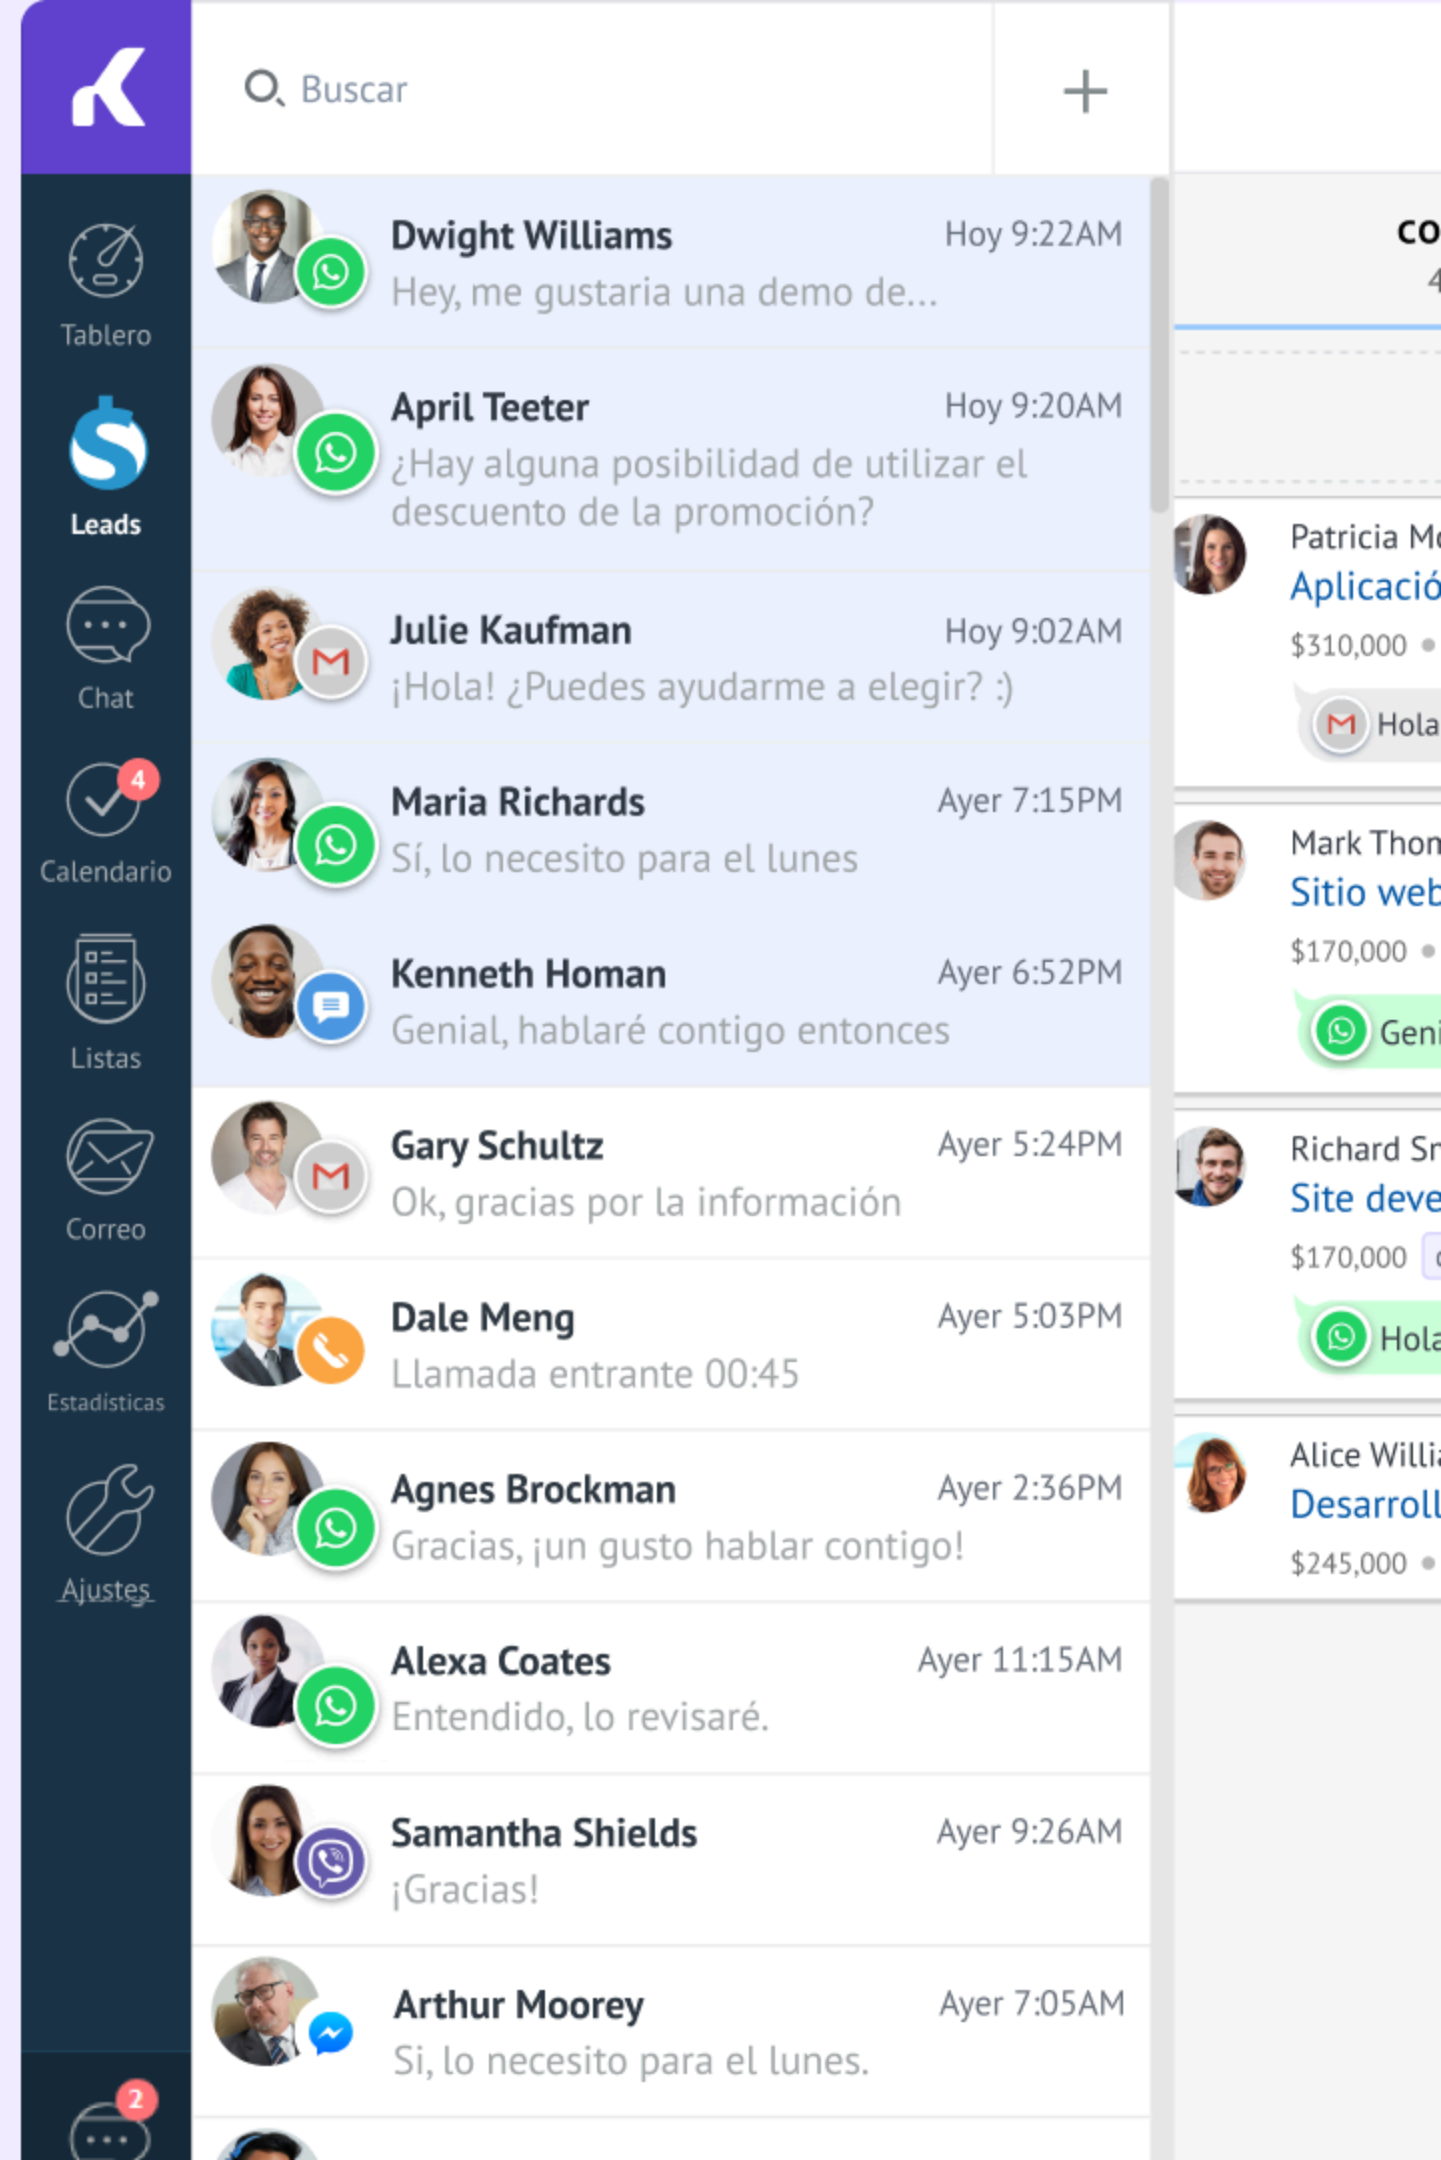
Tablero

Leads

Chat

4
Calendario

Listas

Correo

Estadisticas

Ajustes

2

Buscar

+

Dwight Williams Hoy 9:22AM
Hey, me gustaria una demo de...

April Teeter Hoy 9:20AM
¿Hay alguna posibilidad de utilizar el descuento de la promoción?

Julie Kaufman Hoy 9:02AM
¡Hola! ¿Puedes ayudarme a elegir? :)

Maria Richards Ayer 7:15PM
Sí, lo necesito para el lunes

Kenneth Homan Ayer 6:52PM
Genial, hablaré contigo entonces

Gary Schultz Ayer 5:24PM
Ok, gracias por la información

Dale Meng Ayer 5:03PM
Llamada entrante 00:45

Agnes Brockman Ayer 2:36PM
Gracias, ¡un gusto hablar contigo!

Alexa Coates Ayer 11:15AM
Entendido, lo revisaré.

Samantha Shields Ayer 9:26AM
¡Gracias!

Arthur Moorey Ayer 7:05AM
Si, lo necesito para el lunes.

CO
4

Patricia M
Aplicació
$310,000
Hola

Mark Thom
Sitio web
$170,000
Geni

Richard Sr
Site deve
$170,000
Hola

Alice Willi
Desarroll
$245,000